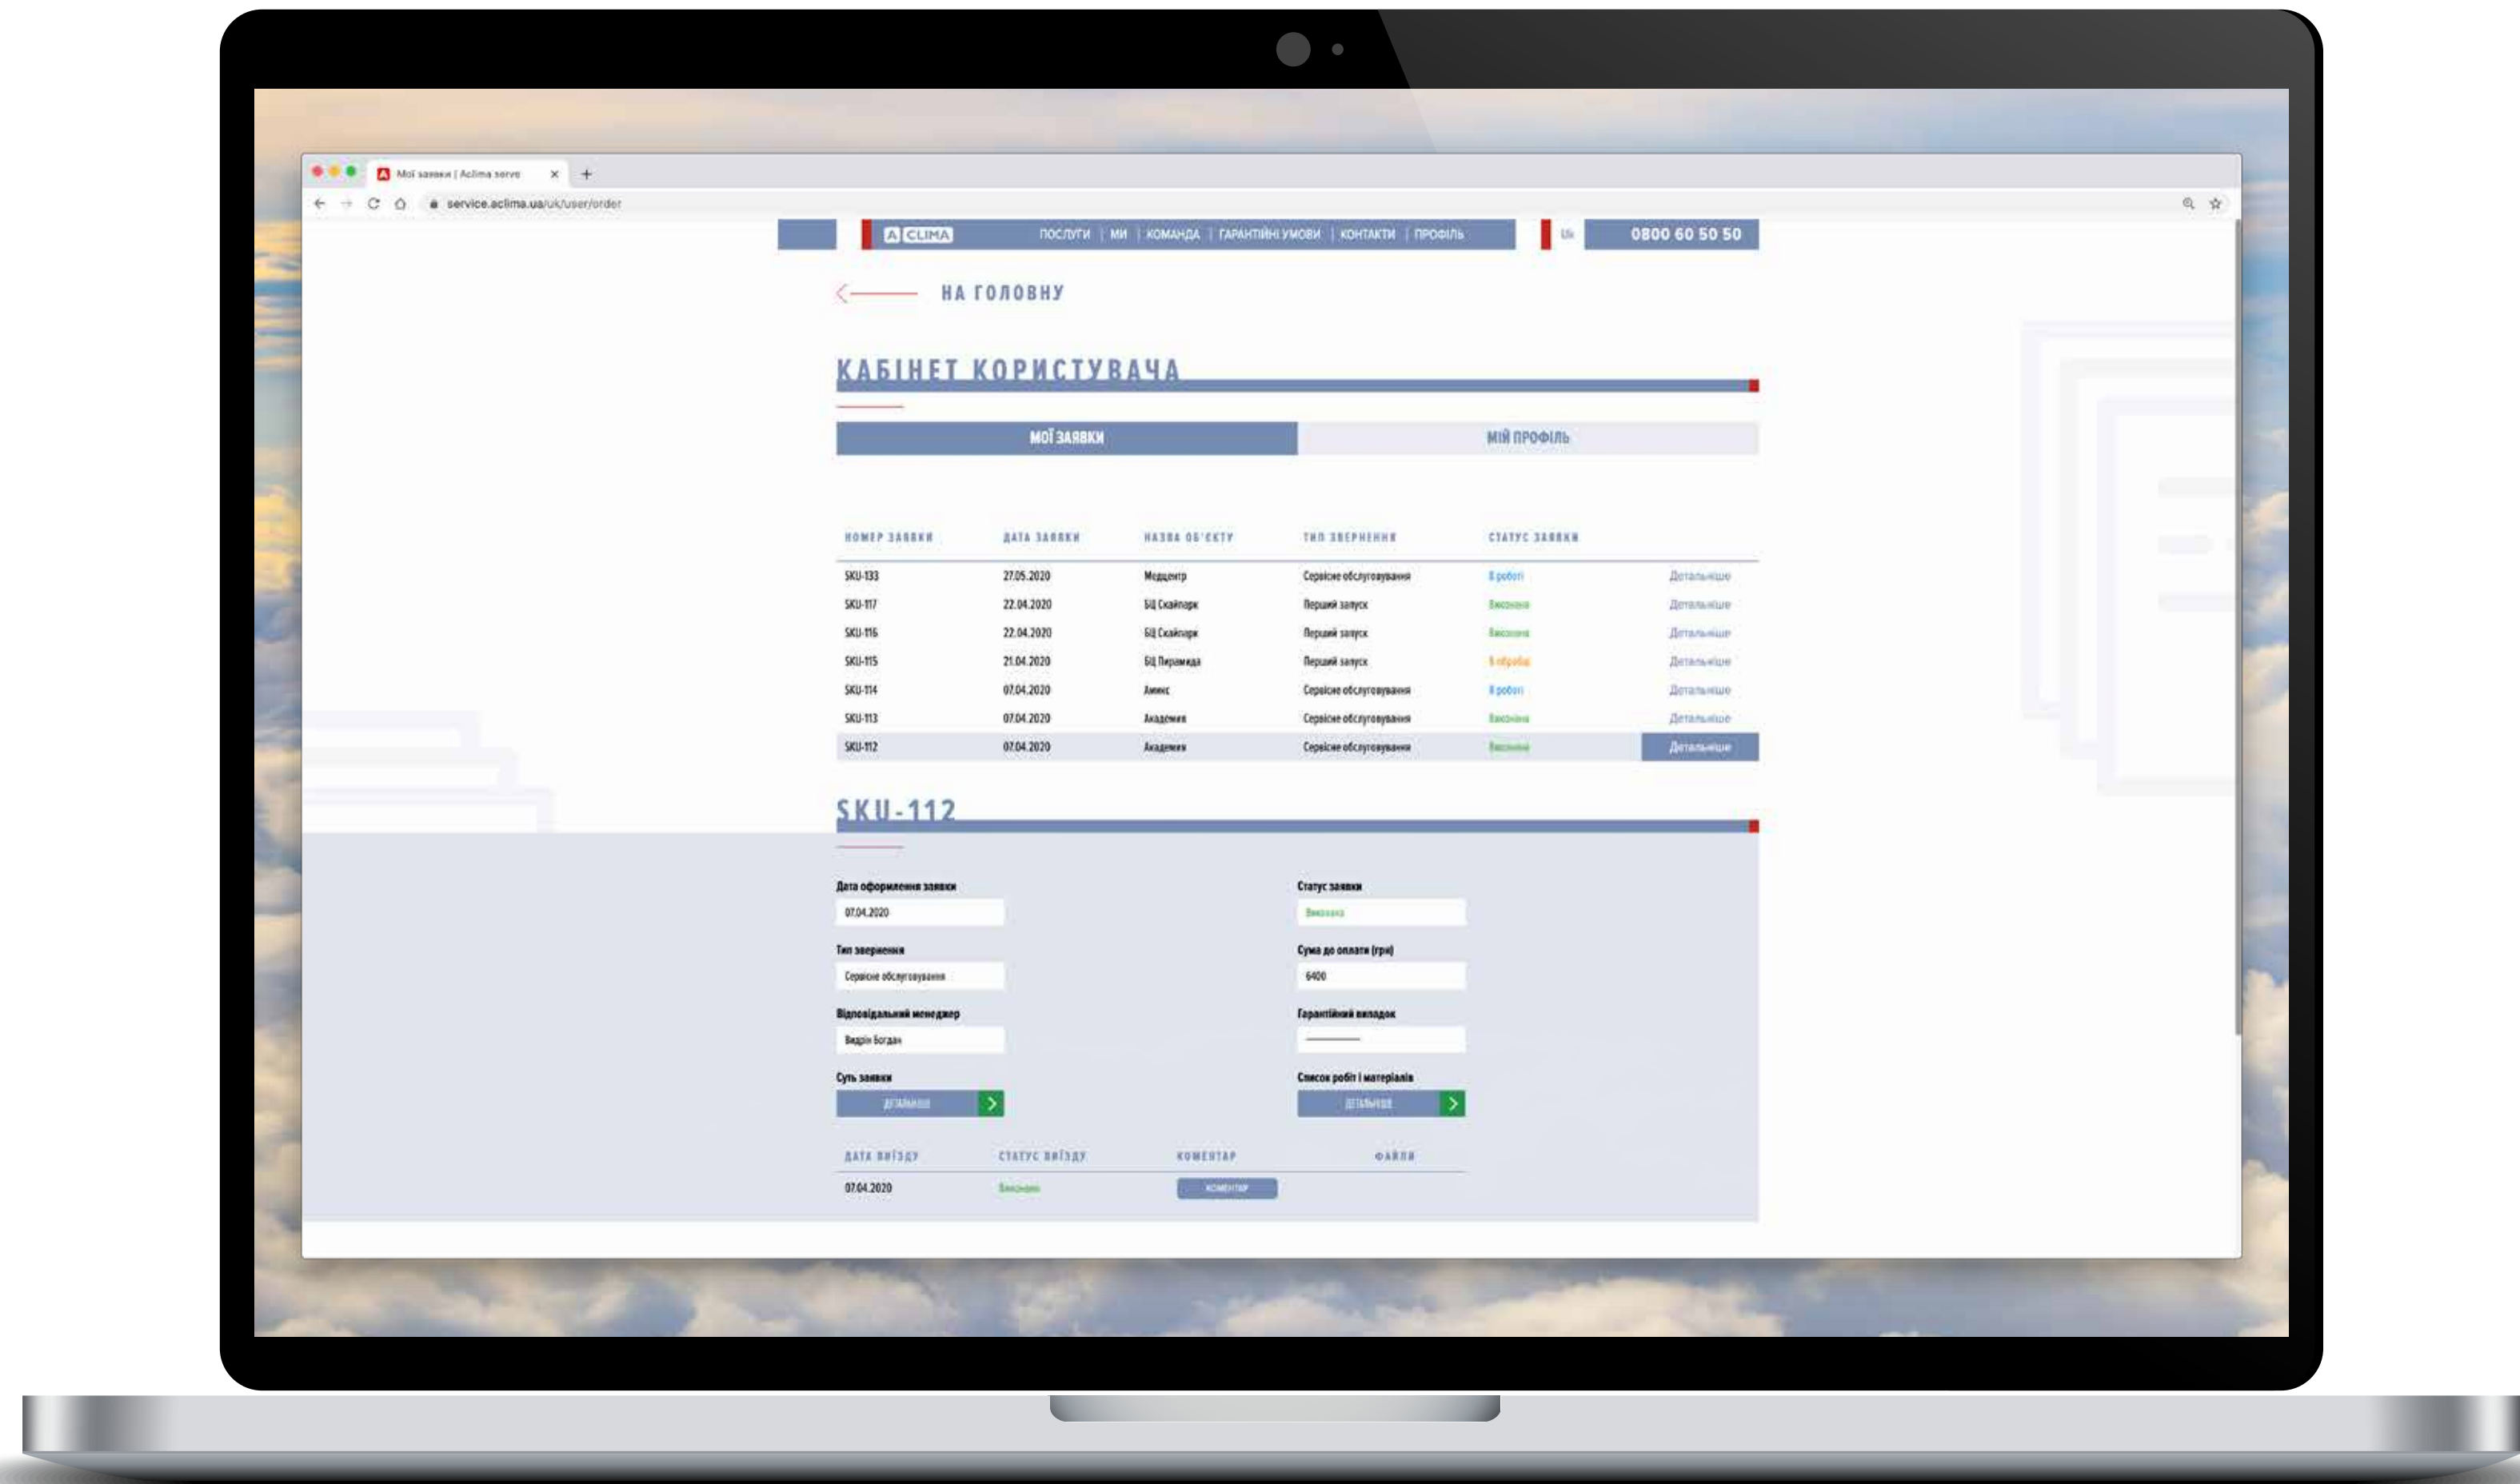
Мої заявки | Aclima servc

service.aclima.ua/uk/user/order

A CLIMA ПОСЛУГИ | МИ | КОМАНДА | ГАРАНТІЙНІ УМОВИ | КОНТАКТИ | ПРОФІЛЬ

Uk 0800 60 50 50

НА ГОЛОВНУ

КАБІНЕТ КОРИСТУВАЧА

МОЇ ЗАЯВКИ

МІЙ ПРОФІЛЬ

| НОМЕР ЗАЯВКИ | ДАТА ЗАЯВКИ | НАЗВА ОБ'ЄКТУ | ТИП ЗВЕРНЕННЯ | СТАТУС ЗАЯВКИ | |
|---|---|---|---|---|---|
| SKU-133 | 27.05.2020 | Медцентр | Сервісне обслуговування | В роботі | Детальніше |
| SKU-117 | 22.04.2020 | БЦ Скайпарк | Перший запуск | Виконана | Детальніше |
| SKU-116 | 22.04.2020 | БЦ Скайпарк | Перший запуск | Виконана | Детальніше |
| SKU-115 | 21.04.2020 | БЦ Пирамида | Перший запуск | В обробці | Детальніше |
| SKU-114 | 07.04.2020 | Аминс | Сервісне обслуговування | В роботі | Детальніше |
| SKU-113 | 07.04.2020 | Академия | Сервісне обслуговування | Виконана | Детальніше |
| SKU-112 | 07.04.2020 | Академия | Сервісне обслуговування | Виконана | Детальніше |

SKU-112

Дата оформлення заявки
07.04.2020

Статус заявки
Виконана

Тип звернення
Сервісне обслуговування

Сума до оплати (грн)
6400

Відповідальний менеджер
Видрін Богдан

Гарантійний випадок
———

Суть заявки
ДЕТАЛЬНІШЕ

Список робіт і матеріалів
ДЕТАЛЬНІШЕ

| ДАТА ВИЇЗДУ | СТАТУС ВИЇЗДУ | КОМЕНТАР | ФАЙЛИ |
|---|---|---|---|
| 07.04.2020 | Виконано | КОМЕНТАР | |